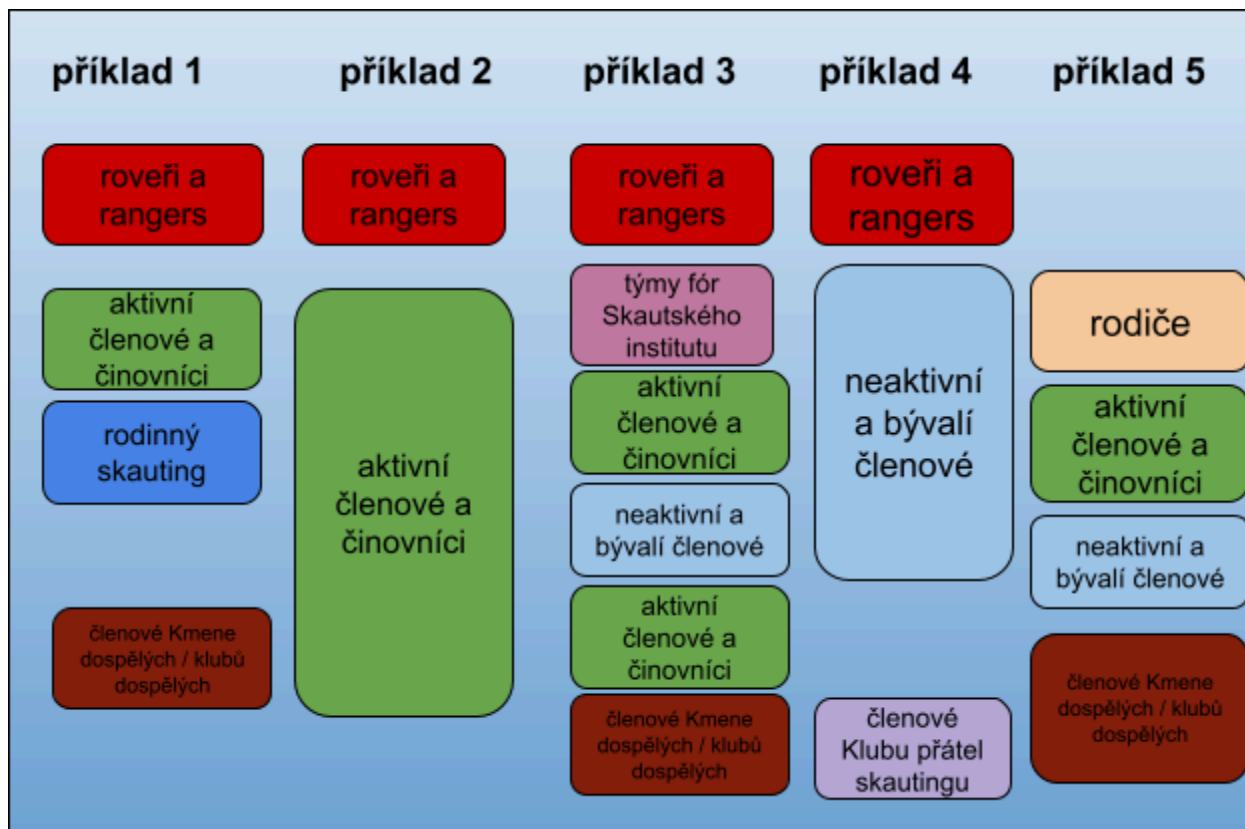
příklad 1

roveři a rangers

aktivní členové a činovníci

rodinný skauting

členové Kmene dospělých / klubů dospělých

příklad 2

roveři a rangers

aktivní členové a činovníci

příklad 3

roveři a rangers

týmy fór Skautského institutu

aktivní členové a činovníci

neaktivní a bývalí členové

aktivní členové a činovníci

členové Kmene dospělých / klubů dospělých

příklad 4

roveři a rangers

neaktivní a bývalí členové

členové Klubu přátel skautingu

příklad 5

rodiče

aktivní členové a činovníci

neaktivní a bývalí členové

členové Kmene dospělých / klubů dospělých